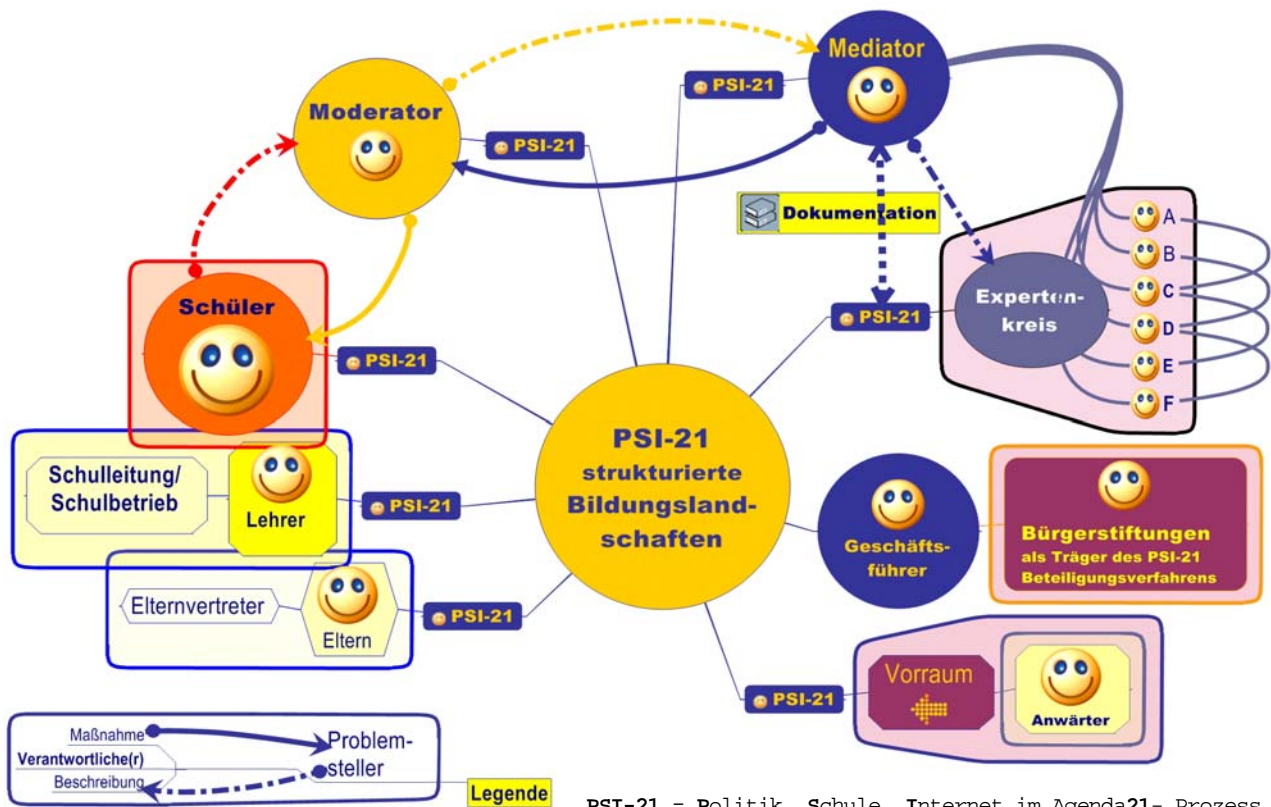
Mediator

PSI-21

Moderator

PSI-21

Dokumentation

A
B
C
D
E
F

Schüler

Experten-kreis

PSI-21

PSI-21

PSI-21
strukturierte
Bildungsland-schaften

Schulleitung/
Schulbetrieb

Lehrer

PSI-21

Geschäfts-führer

Bürgerstiftungen
als Träger des PSI-21
Beteiligungsverfahrens

Elternvertreter

Eltern

PSI-21

Vorraum

Anwärter

PSI-21

Maßnahme
Verantwortliche(r)
Beschreibung
Problem-steller

Legende

PSI-21 = Politik, Schule, Internet im Agenda21- Prozess